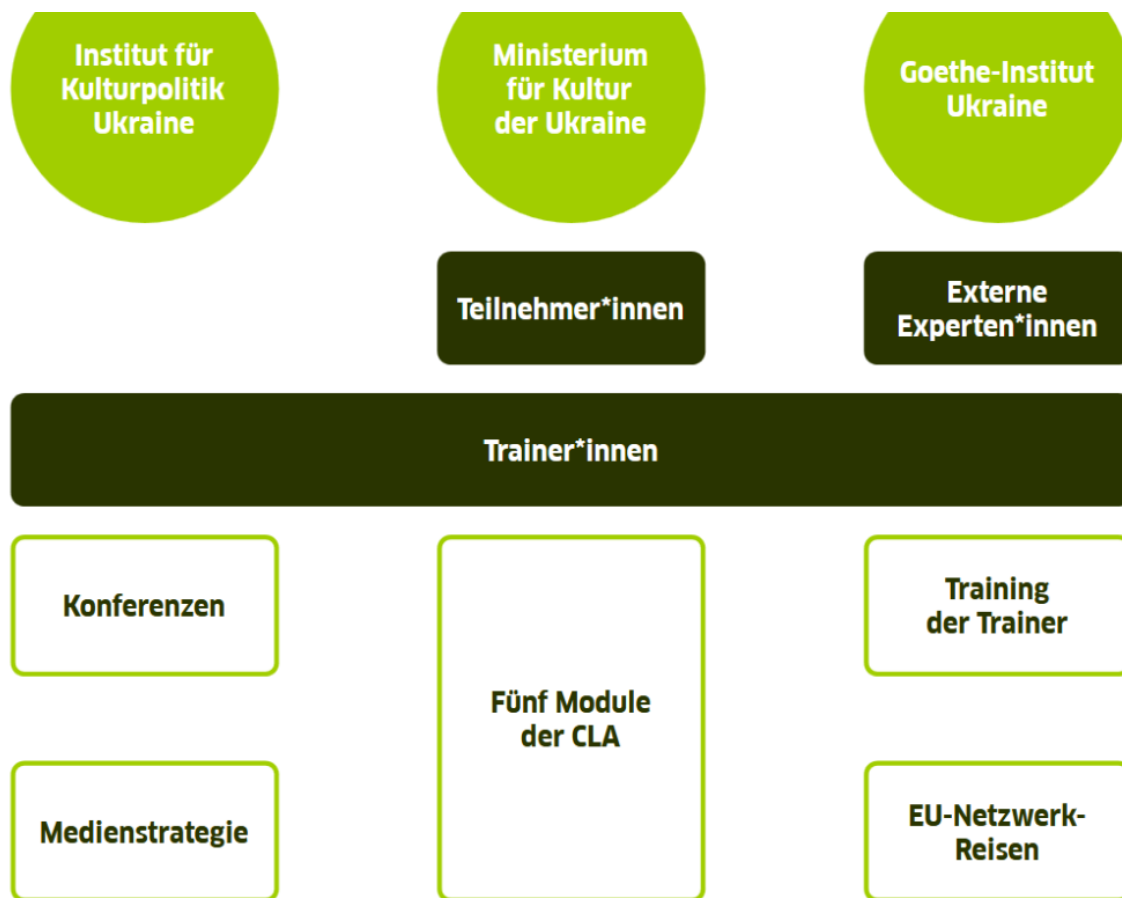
Institut für Kulturpolitik Ukraine

Ministerium für Kultur der Ukraine

Goethe-Institut Ukraine

Teilnehmer*innen

Externe Experten*innen

Trainer*innen

Konferenzen

Fünf Module der CLA

Training der Trainer

Medienstrategie

EU-Netzwerk-Reisen